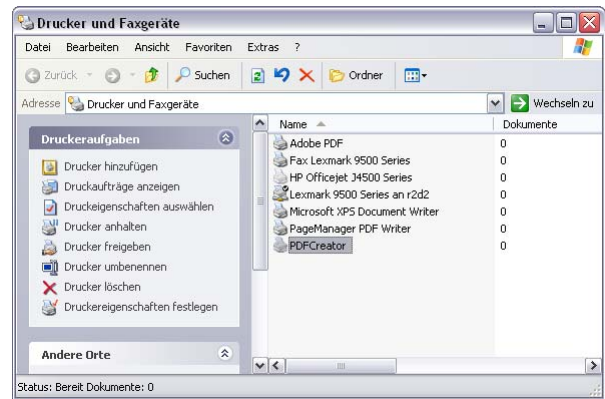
Drucker und Faxgeräte

Datei Bearbeiten Ansicht Favoriten Extras ?

Zurück Suchen Ordner

Adresse Drucker und Faxgeräte Wechseln zu

Druckeraufgaben

Drucker hinzufügen
Druckaufträge anzeigen
Druckeigenschaften auswählen
Drucker anhalten
Drucker freigeben
Drucker umbenennen
Drucker löschen
Druckereigenschaften festlegen

Andere Orte

| Name | Dokumente |
|---|---|
| Adobe PDF | 0 |
| Fax Lexmark 9500 Series | 0 |
| HP Officejet J4500 Series | 0 |
| Lexmark 9500 Series an r2d2 | 0 |
| Microsoft XPS Document Writer | 0 |
| PageManager PDF Writer | 0 |
| PDFCreator | 0 |

Status: Bereit Dokumente: 0